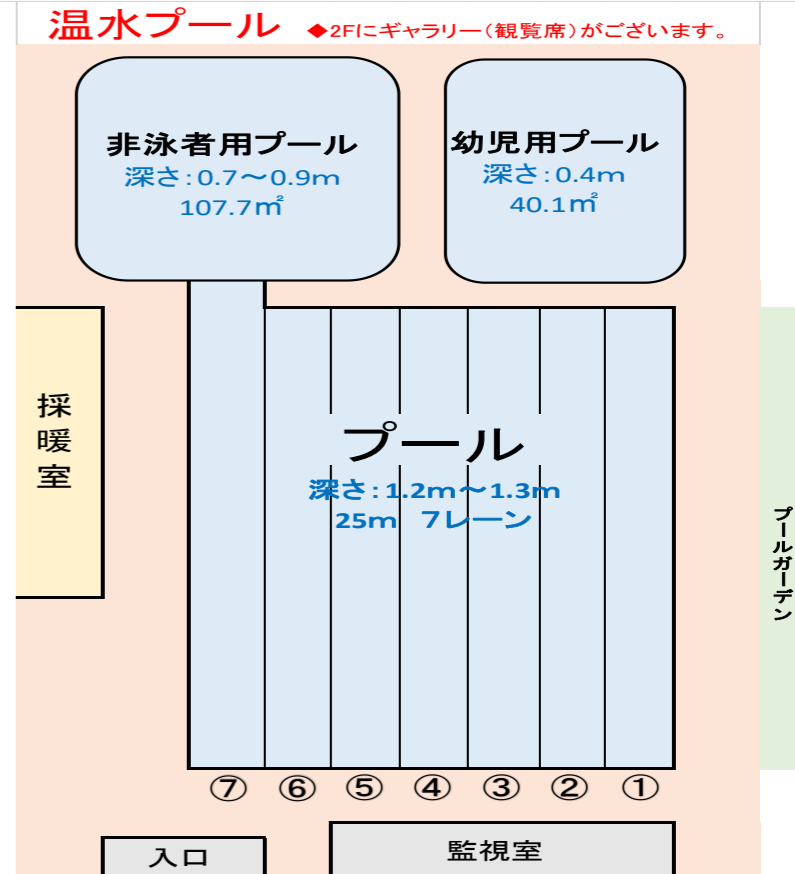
温水プール ◆2Fにギャラリー（観覧席）がございます。

非泳者用プール
深さ：0.7〜0.9m
107.7㎡

幼児用プール
深さ：0.4m
40.1㎡

採暖室

プール
深さ：1.2m〜1.3m
25m 7レーン

プールガーデン

⑦ ⑥ ⑤ ④ ③ ② ①

入口

監視室